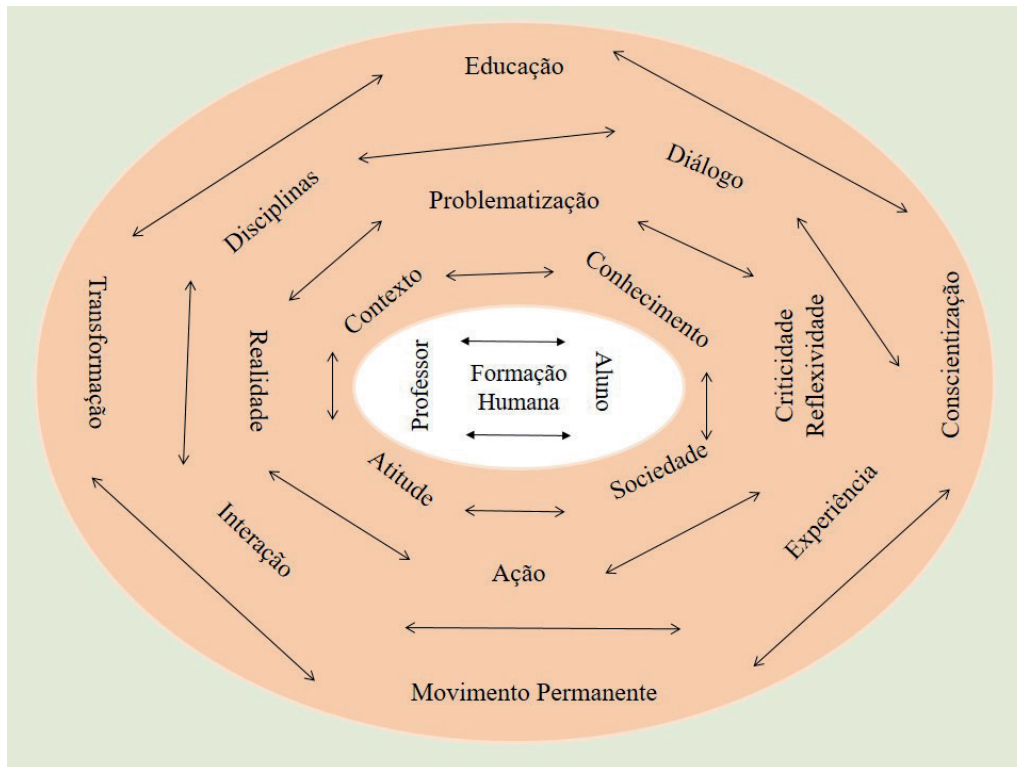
Educação

Diálogo

Disciplinas

Problematização

Transformação

Contexto

Conhecimento

Realidade

Professor

Formação Humana

Aluno

Criticidade Reflexividade

Conscientização

Atitude

Sociedade

Interação

Experiência

Ação

Movimento Permanente